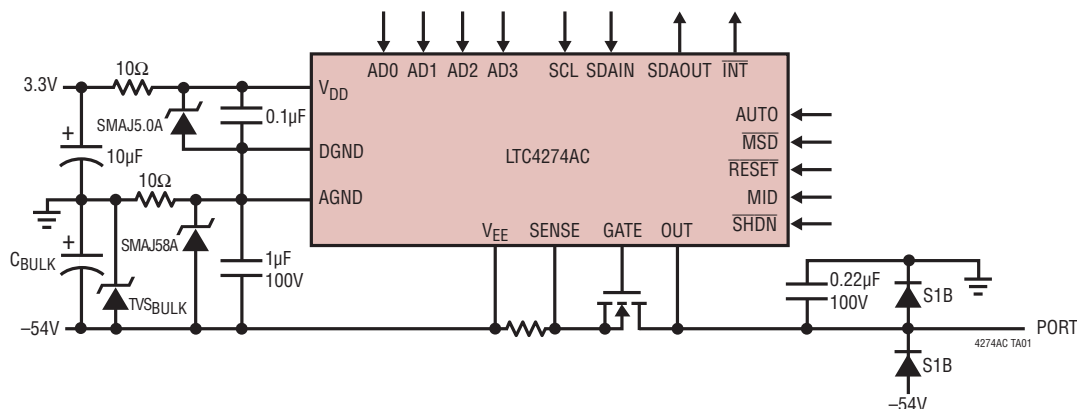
3.3V
10Ω
SMAJ5.0A
0.1µF
$V_{DD}$
DGND
AGND
+
10µF
10Ω
SMAJ58A
+
$C_{BULK}$
$TVS_{BULK}$
1µF
100V
–54V
AD0 AD1 AD2 AD3
SCL SDAIN SDAOUT $\overline{INT}$
LTC4274AC
AUTO
$\overline{MSD}$
$\overline{RESET}$
MID
$\overline{SHDN}$
$V_{EE}$
SENSE
GATE
OUT
0.22µF
100V
S1B
S1B
PORT
4274AC TA01
–54V